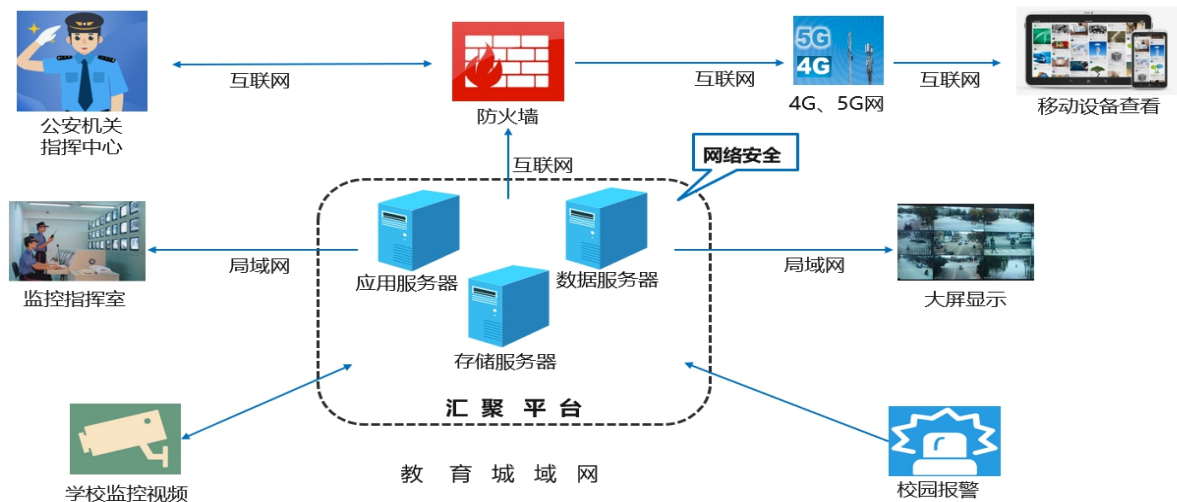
互联网

防火墙

互联网

5G
4G

4G、5G网

互联网

移动设备查看

公安机关
指挥中心

互联网

网络安全

监控指挥室

局域网

应用服务器

数据服务器

局域网

大屏显示

存储服务器

汇 聚 平 台

学校监控视频

教 育 城 域 网

校园报警